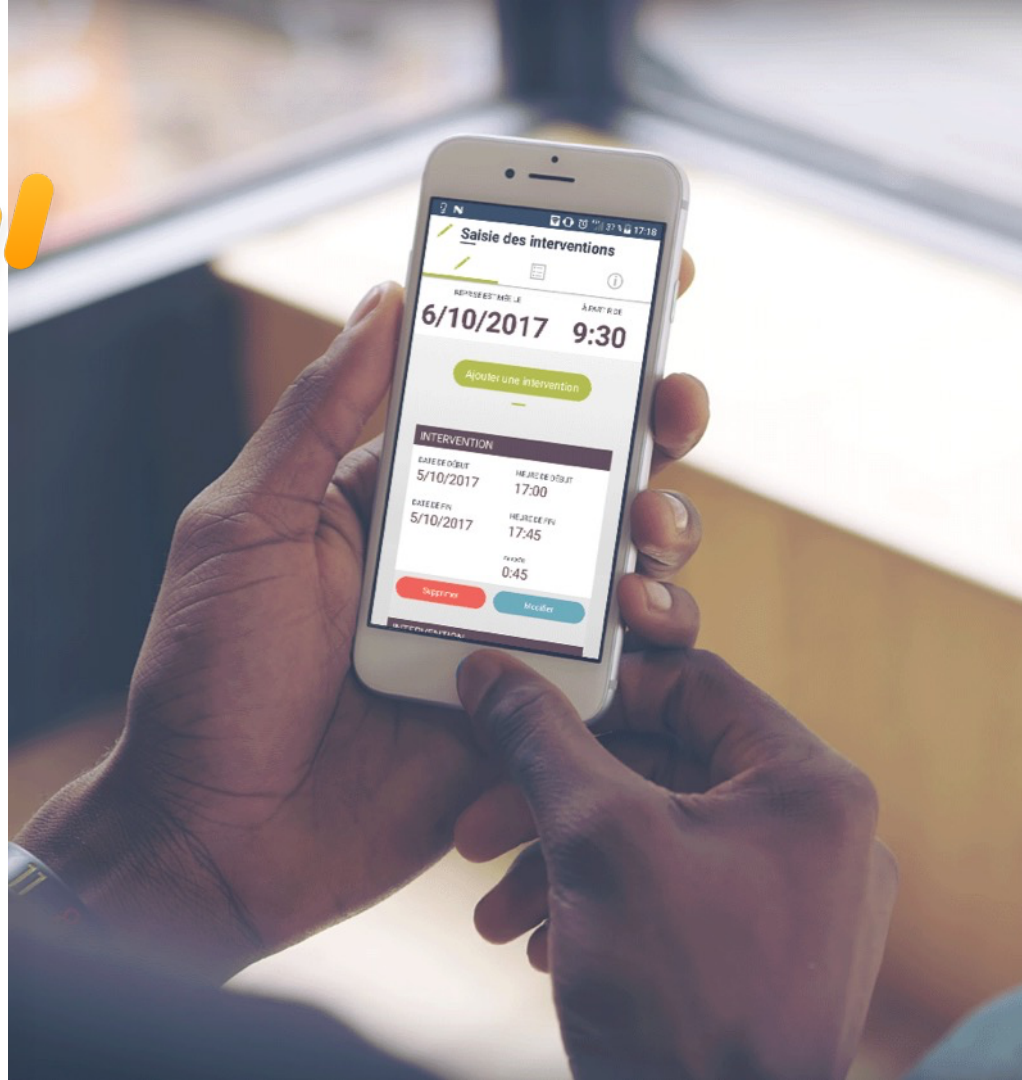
17:18

Saisie des interventions

REPRISE ESTIMÉE LE
6/10/2017

À PARTIR DE
9:30

Ajouter une intervention

INTERVENTION

DATE DE DÉBUT
5/10/2017

HEURE DE DÉBUT
17:00

DATE DE FIN
5/10/2017

HEURE DE FIN
17:45

DURÉE
0:45

Supprimer

Modifier

INTERVENTION